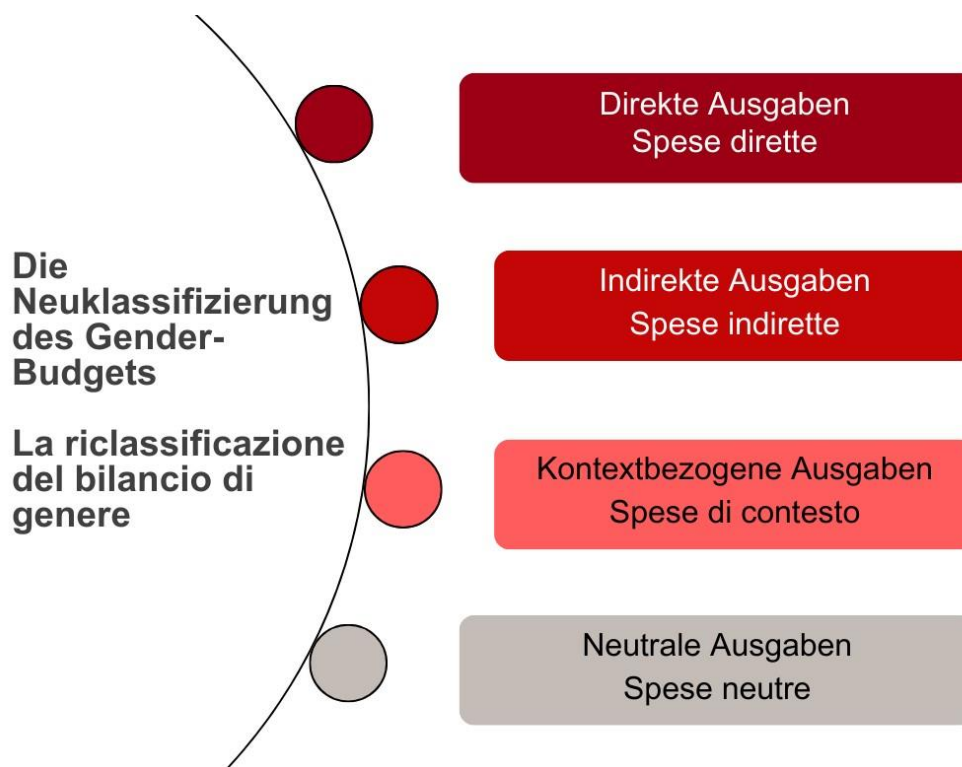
Die Neuklassifizierung des Gender-Budgets

La riclassificazione del bilancio di genere

Direkte Ausgaben
Spese dirette

Indirekte Ausgaben
Spese indirette

Kontextbezogene Ausgaben
Spese di contesto

Neutrale Ausgaben
Spese neutre